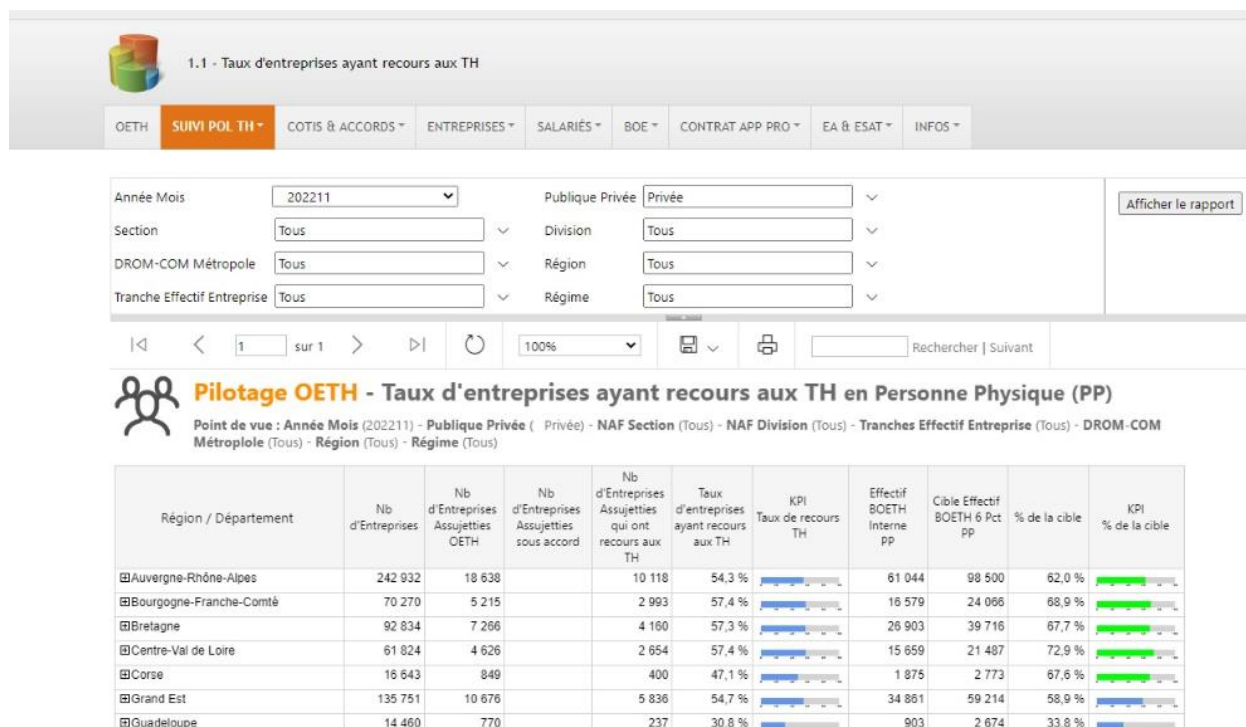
1.1 - Taux d'entreprises ayant recours aux TH

OETH | SUIVI POL TH | COTIS & ACCORDS | ENTREPRISES | SALARIÉS | BOE | CONTRAT APP PRO | EA & ESAT | INFOS

Année Mois 202211
Publique Privée Privée
Section Tous
Division Tous
DROM-COM Métropole Tous
Région Tous
Tranche Effectif Entreprise Tous
Régime Tous

Afficher le rapport

1 sur 1 100% Rechercher | Suivant

Pilotage OETH - Taux d'entreprises ayant recours aux TH en Personne Physique (PP)

Point de vue : Année Mois (202211) - Publique Privée ( Privée) - NAF Section (Tous) - NAF Division (Tous) - Tranches Effectif Entreprise (Tous) - DROM-COM Métroplole (Tous) - Région (Tous) - Régime (Tous)

| Région / Département | Nb d'Entreprises | Nb d'Entreprises Assujetties OETH | Nb d'Entreprises Assujetties sous accord | Nb d'Entreprises Assujetties qui ont recours aux TH | Taux d'entreprises ayant recours aux TH | KPI Taux de recours TH | Effectif BOETH Interne PP | Cible Effectif BOETH 6 Pct PP | % de la cible | KPI % de la cible |
|---|---|---|---|---|---|---|---|---|---|---|
| ⊞Auvergne-Rhône-Alpes | 242 932 | 18 638 | | 10 118 | 54,3 % | | 61 044 | 98 500 | 62,0 % | |
| ⊞Bourgogne-Franche-Comté | 70 270 | 5 215 | | 2 993 | 57,4 % | | 16 579 | 24 066 | 68,9 % | |
| ⊞Bretagne | 92 834 | 7 266 | | 4 160 | 57,3 % | | 26 903 | 39 716 | 67,7 % | |
| ⊞Centre-Val de Loire | 61 824 | 4 626 | | 2 654 | 57,4 % | | 15 659 | 21 487 | 72,9 % | |
| ⊞Corse | 16 643 | 849 | | 400 | 47,1 % | | 1 875 | 2 773 | 67,6 % | |
| ⊞Grand Est | 135 751 | 10 676 | | 5 836 | 54,7 % | | 34 861 | 59 214 | 58,9 % | |
| ⊞Guadeloupe | 14 460 | 770 | | 237 | 30,8 % | | 903 | 2 674 | 33,8 % | |